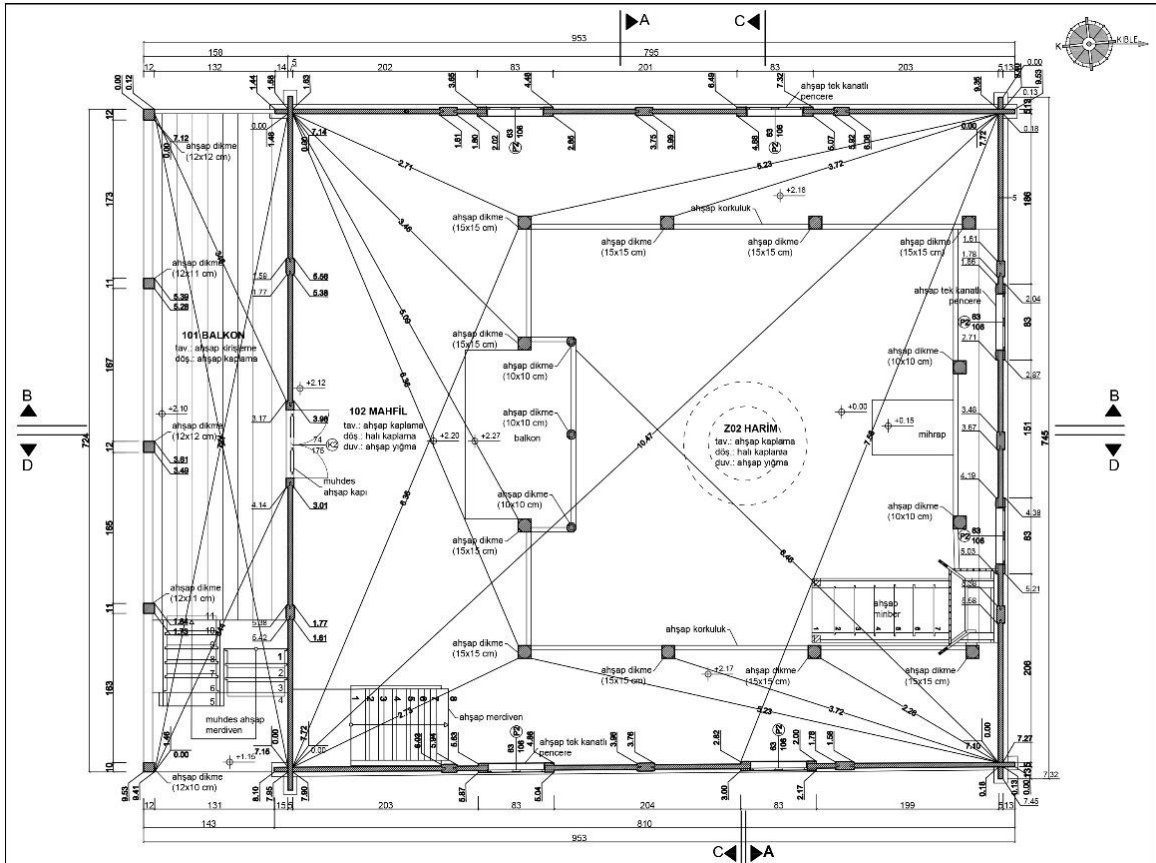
A
C
K
KIBLE
953
158
795
12
132
14
5
202
83
201
83
203
5
13
0.00
0.12
1.44
1.58
1.63
3.65
4.48
6.49
7.32
9.36
0.00
0.13
0.18
ahşap tek kanatlı pencere
7.12
ahşap dikme (12x12 cm)
0.00
1.46
7.14
0.00
1.61
1.80
2.02
83
106
P2
2.86
3.75
3.90
4.88
83
106
P2
5.07
5.82
6.36
0.00
7.72
12
173
11
167
12
165
11
163
10
724
2.71
6.23
3.72
+2.18
186
5
ahşap korkuluk
ahşap dikme (15x15 cm)
ahşap dikme (15x15 cm)
ahşap dikme (15x15 cm)
ahşap dikme (15x15 cm)
1.61
1.78
1.86
ahşap dikme (12x11 cm)
1.58
1.77
5.56
5.38
5.39
5.28
2.04
ahşap tek kanatlı pencere
83
106
P2
83
ahşap dikme (15x15 cm)
ahşap dikme (10x10 cm)
2.71
ahşap dikme (10x10 cm)
2.87
101 BALKON
tav.: ahşap kirişleme
döş.: ahşap kaplama
+2.12
B
B
D
D
+2.10
3.17
3.96
102 MAHFİL
tav.: ahşap kaplama
döş.: halı kaplama
duv.: ahşap yığma
+2.20
+2.27
ahşap dikme (10x10 cm)
balkon
Z02 HARİM
tav.: ahşap kaplama
döş.: halı kaplama
duv.: ahşap yığma
+0.00
+0.15
mihrap
3.48
3.67
151
745
ahşap dikme (12x12 cm)
3.61
3.49
74
175
K2
muhdes ahşap kapı
4.14
3.01
ahşap dikme (10x10 cm)
ahşap dikme (15x15 cm)
10.47
4.19
4.38
ahşap dikme (10x10 cm)
83
106
P2
5.03
83
8.40
ahşap dikme (12x11 cm)
1.84
1.73
5.09
5.42
1.77
1.61
ahşap korkuluk
ahşap minber
5.21
ahşap dikme (15x15 cm)
ahşap dikme (15x15 cm)
+2.17
ahşap dikme (15x15 cm)
ahşap dikme (15x15 cm)
206
muhdes ahşap merdiven
ahşap merdiven
ahşap tek kanatlı pencere
2.73
6.23
3.72
2.26
1.46
0.00
7.16
+1.16
7.72
0.36
6.02
5.94
5.83
3.86
3.76
2.82
2.00
1.78
1.58
7.49
0.00
7.27
ahşap dikme (12x10 cm)
9.53
9.41
8.10
7.95
7.90
5.87
5.04
3.00
2.17
0.18
0.13
0.00
7.32
7.45
12
131
15
5
203
83
204
83
199
5
13
143
810
953
C
A